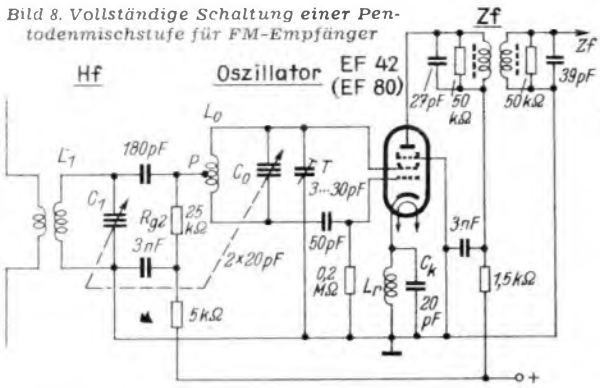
Bild 8. Vollständige Schaltung einer Pentodenmischstufe für FM-Empfänger

Hf

Oszillator

EF 42 (EF 80)

Zf

Zf

$L_1$

$C_1$

180pF

P

$L_0$

$C_0$

T

3…30pF

$R_{g2}$

25 kΩ

3nF

2×20pF

50pF

0,2 MΩ

$L_k$

$C_k$

20 pF

3nF

1,5kΩ

5kΩ

27pF

50 kΩ

50kΩ

39pF

+